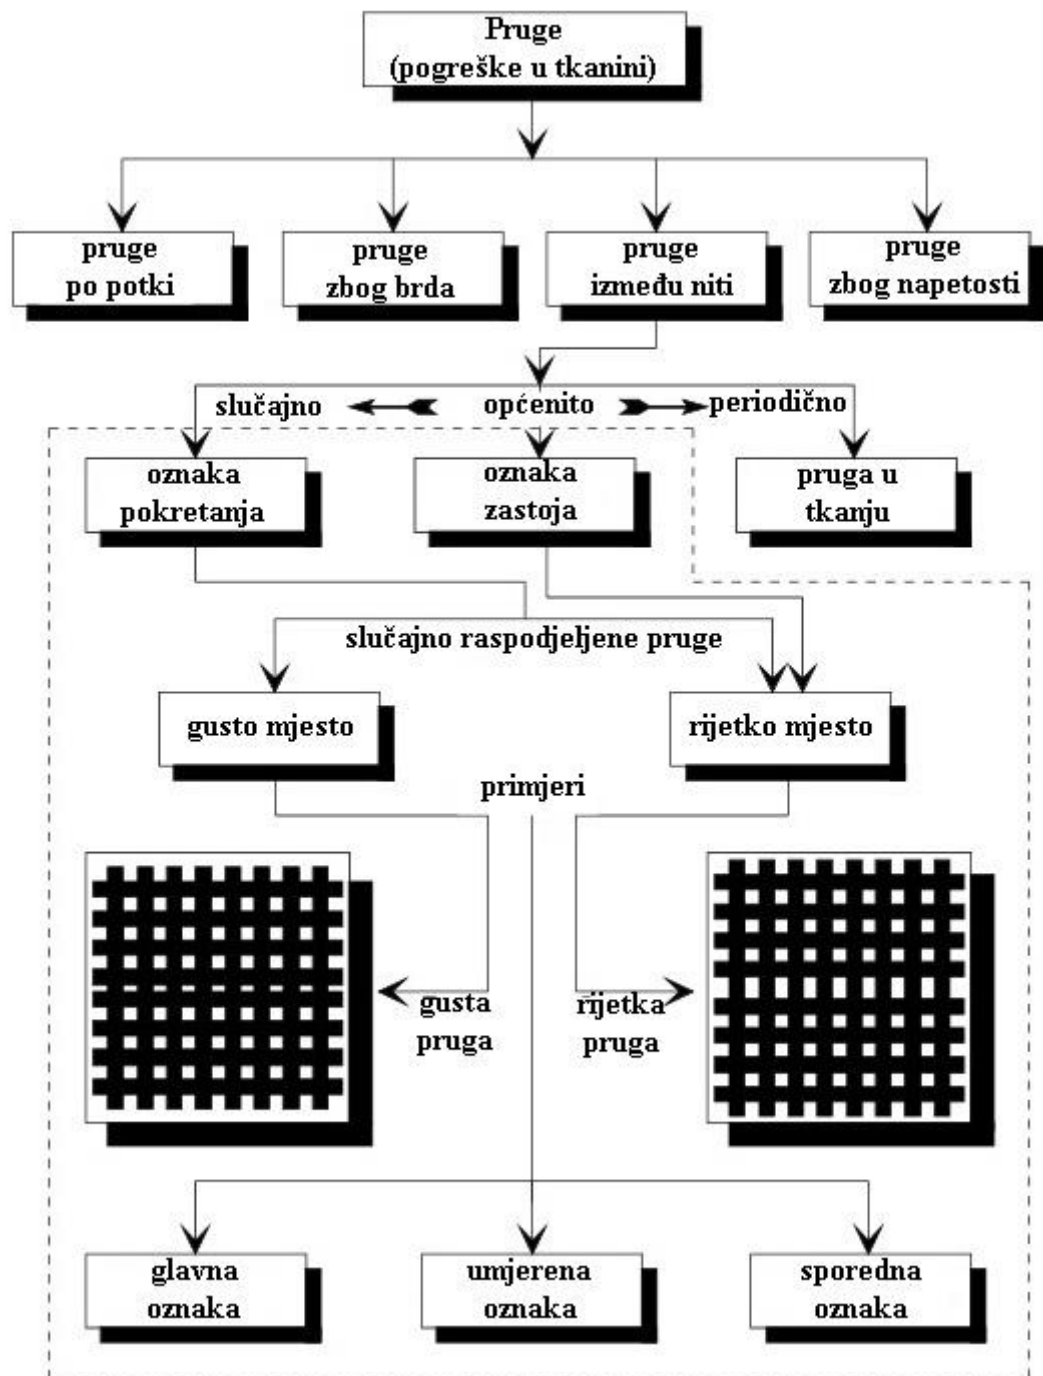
Pruge
(pogreške u tkanini)

pruge
po potki

pruge
zbog brda

pruge
između niti

pruge
zbog napetosti

slučajno

općenito

periodično

oznaka
pokretanja

oznaka
zastoja

pruga u
tkanju

slučajno raspodjeljene pruge

gusto mjesto

rijetko mjesto

primjeri

gusta
pruga

rijetka
pruga

glavna
oznaka

umjerena
oznaka

sporedna
oznaka